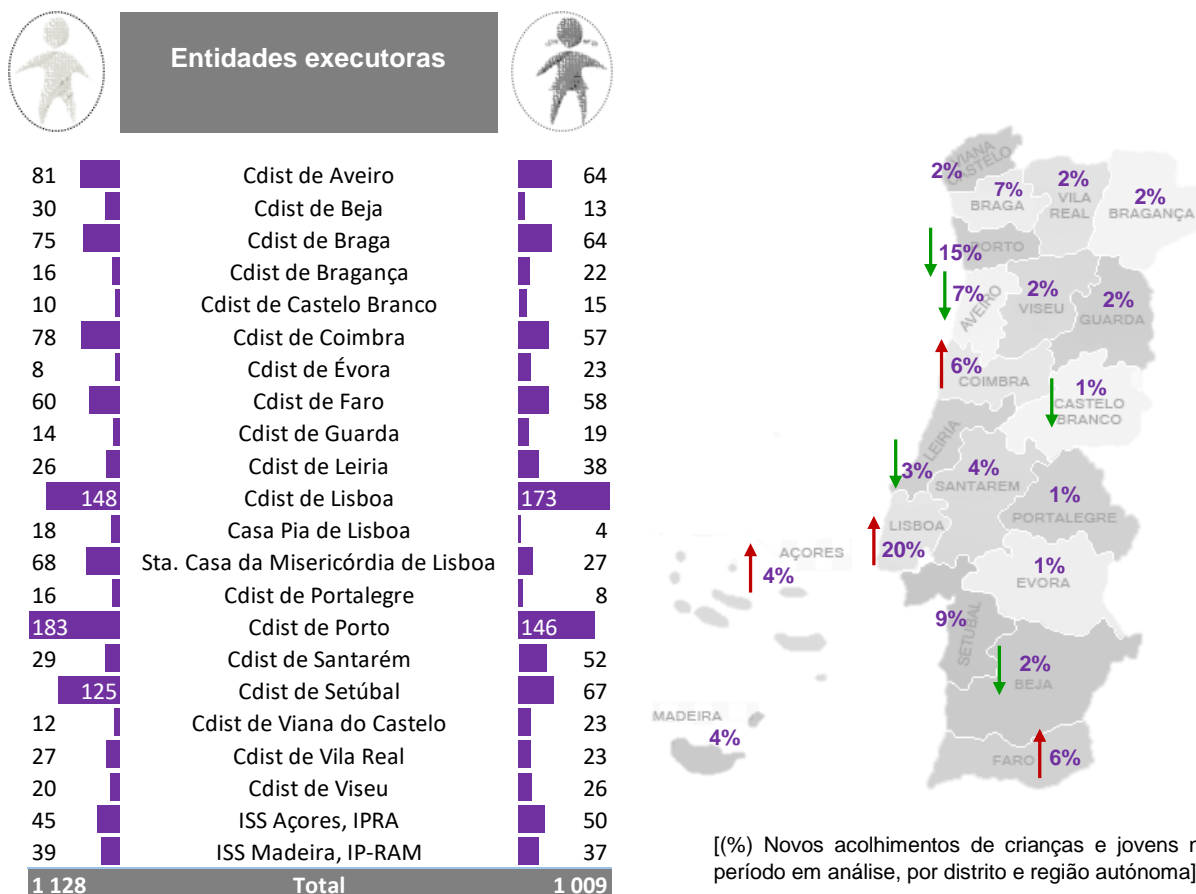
Entidades executoras

| | Entidade | |
|---|---|---|
| 81 | Cdist de Aveiro | 64 |
| 30 | Cdist de Beja | 13 |
| 75 | Cdist de Braga | 64 |
| 16 | Cdist de Bragança | 22 |
| 10 | Cdist de Castelo Branco | 15 |
| 78 | Cdist de Coimbra | 57 |
| 8 | Cdist de Évora | 23 |
| 60 | Cdist de Faro | 58 |
| 14 | Cdist de Guarda | 19 |
| 26 | Cdist de Leiria | 38 |
| 148 | Cdist de Lisboa | 173 |
| 18 | Casa Pia de Lisboa | 4 |
| 68 | Sta. Casa da Misericórdia de Lisboa | 27 |
| 16 | Cdist de Portalegre | 8 |
| 183 | Cdist de Porto | 146 |
| 29 | Cdist de Santarém | 52 |
| 125 | Cdist de Setúbal | 67 |
| 12 | Cdist de Viana do Castelo | 23 |
| 27 | Cdist de Vila Real | 23 |
| 20 | Cdist de Viseu | 26 |
| 45 | ISS Açores, IPRA | 50 |
| 39 | ISS Madeira, IP-RAM | 37 |
| 1 128 | Total | 1 009 |

VIANA CASTELO 2%
BRAGA 7%
VILA REAL 2%
BRAGANÇA 2%
PORTO 15%
AVEIRO 7%
VISEU 2%
GUARDA 2%
COIMBRA 6%
CASTELO BRANCO 1%
LEIRIA 3%
SANTAREM 4%
PORTALEGRE 1%
LISBOA 20%
AÇORES 4%
EVORA 1%
SETUBAL 9%
BEJA 2%
MADEIRA 4%
FARO 6%

[(%) Novos acolhimentos de crianças e jovens n período em análise, por distrito e região autónoma]